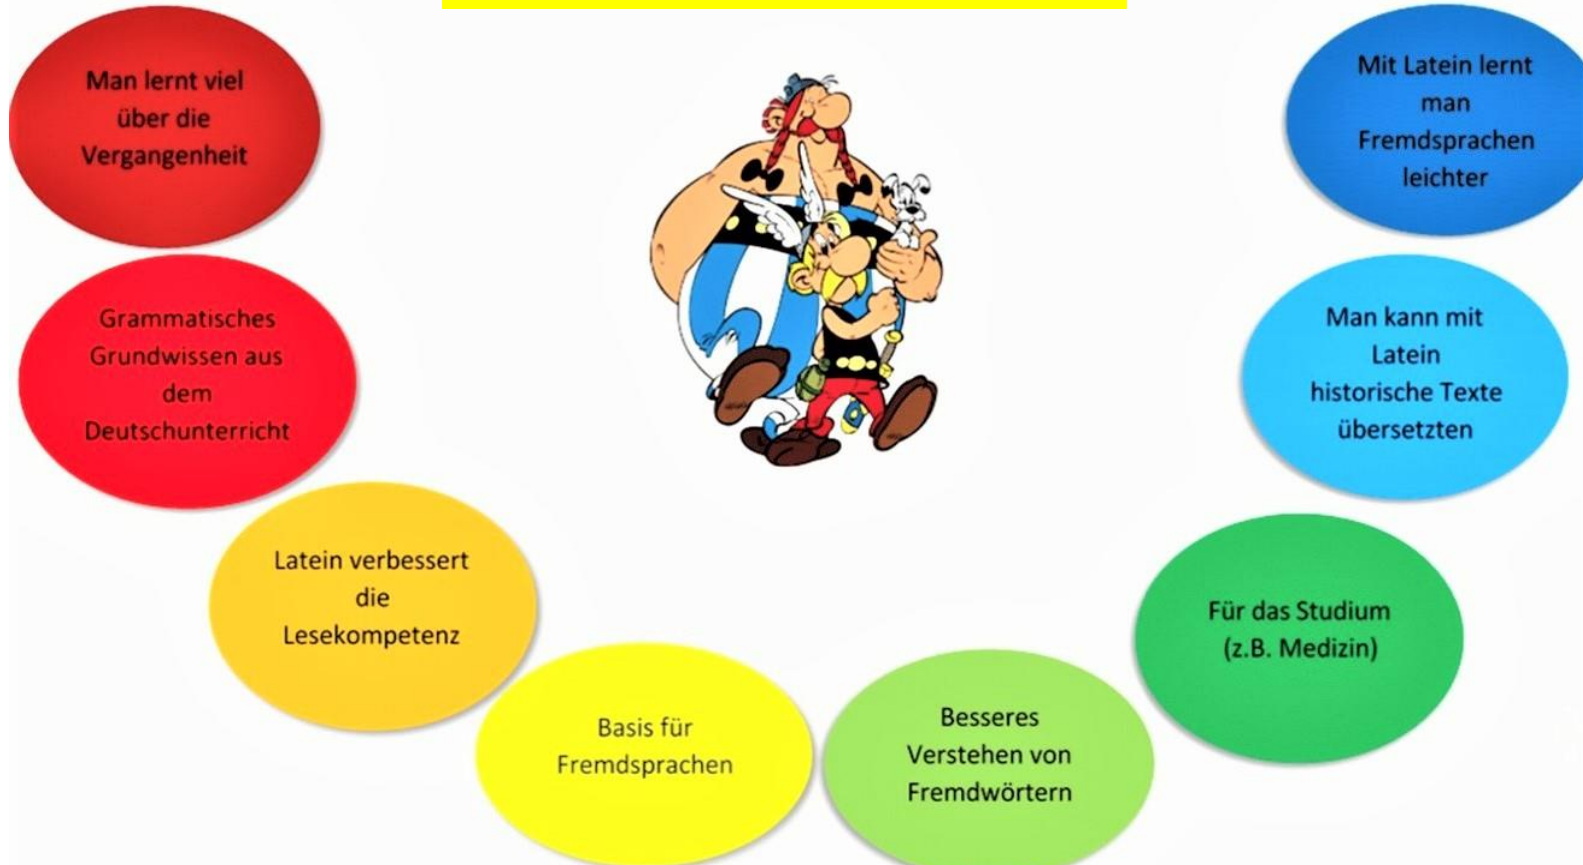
Man lernt viel über die Vergangenheit

Grammatisches Grundwissen aus dem Deutschunterricht

Latein verbessert die Lesekompetenz

Basis für Fremdsprachen

Besseres Verstehen von Fremdwörtern

Für das Studium (z.B. Medizin)

Man kann mit Latein historische Texte übersetzten

Mit Latein lernt man Fremdsprachen leichter